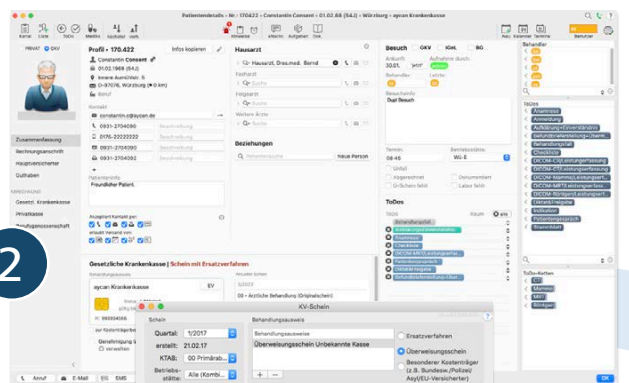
Patientendetails • Nr.: 170422 • Constantin Consent • 01.02.68 (54J) • Würzburg • aycan Krankenkasse

Kartei Liste ToDo Medika Kostenblatt Aufgaben Inbox Neu Kalender Termine Benutzer

PRIVAT GKV

Profil • 170.422
Infos kopieren

Constantin Consent
01.02.1968 (54 J)
Innere Aumühlstr. 5
D-97076, Würzburg
Beruf

Kontakt
constantin.c@aycan.de
0931-2704090 Beschreibung
0176-2232222 Beschreibung
0931-2704090 Beschreibung
0931-2704090 Beschreibung

Patienteninfo
Freundlicher Patient.

Akzeptiert Kontakt per:
erlaubt Versand von:

Zusammenfassung
Rechnungsanschrift
Hauptversicherter
Guthaben

Gesetzl. Krankenkasse
Privatkasse
Berufsgenossenschaft

Hausarzt
Hausarzt, Dres.med. Bernd
Facharzt
Suche
Folgearzt
Suche
Weitere Ärzte
Suche

Beziehungen
Patientensuche
Neue Person

Besuch GKV IGeL BG
Ankunft: 30.01.
Aufnahme durch:
Behandler
Letzte:
Besuchsinfo
Dual Besuch

Termin
08:45
Betriebsstätte
Wü-E
Unfall
Abgerechnet
Dokumentiert
Erfassen

ToDos
TODO Raum
Behandlungsfall
Anamnese
Checkliste
DICOM-MRT
Patientenaufklärung
Einverständniserklärung

Behandler

ToDos
Anamnese
Anmeldung
Aufklärung+Einverständnis
Behandlungsverlauf
Behandlungsfall
Checkliste
DICOM-CT/Leistungserfassung
DICOM-Mammo/Leistungserfassung
DICOM-MRT/Leistungserfassung
DICOM-Röntgen/Leistungserfassung
Dokumentation
Indikation
Patientengespräch
Steuerblatt

ToDo-Ketten
CT
Mammo
MRT
Röntgen

2

Gesetzliche Krankenkasse | Schein mit Ersatzverfahren
Behandlungsausweis
aycan Krankenkasse
EV
Aktueller Schein
1/2022
00 - Ärztliche Behandlung (Originalschein)

KV-Schein
Schein
Quartal: 1/2017
erstellt: 21.02.17
KTAB: 00 Primärab...
Betriebsstätte: Alle (Kombi...

Behandlungsausweis
Behandlungsausweis
Überweisungsschein Unbekannte Kasse

Ersatzverfahren
Überweisungsschein
Besonderer Kostenträger (z.B. Bundesw./Polizei)
AsylbLG-Versicherter)

Genehmigung
verwalten

Anruf E-Mail SMS
OK